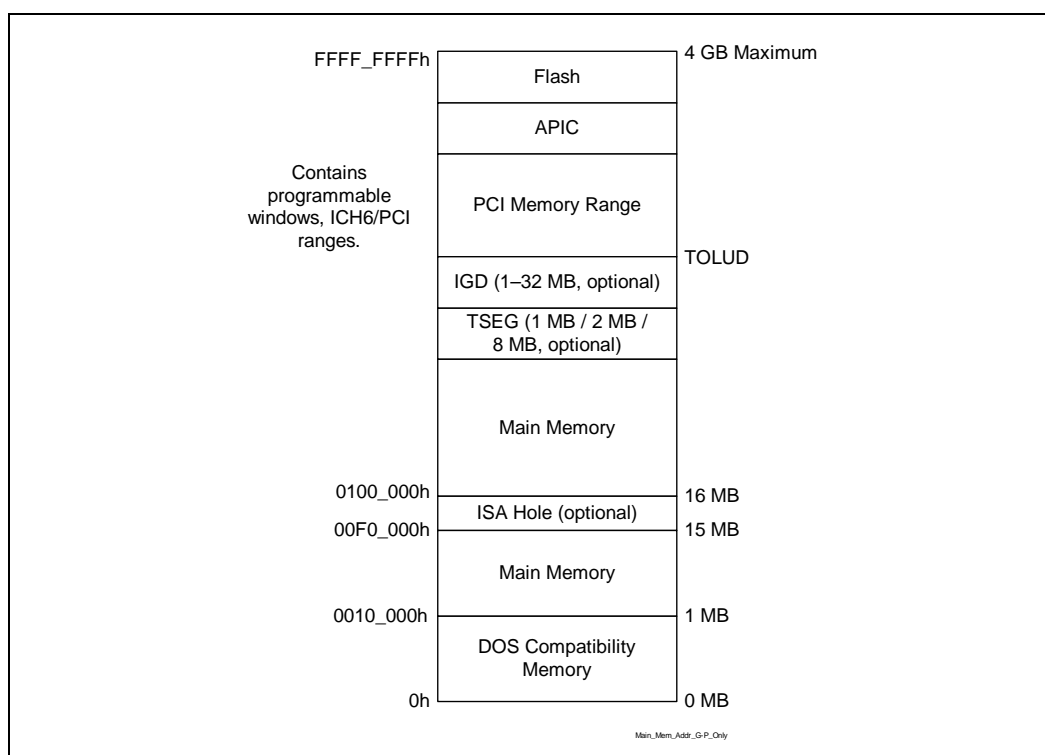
FFFF_FFFFh
4 GB Maximum
Flash
APIC
Contains programmable windows, ICH6/PCI ranges.
PCI Memory Range
TOLUD
IGD (1–32 MB, optional)
TSEG (1 MB / 2 MB / 8 MB, optional)
Main Memory
0100_000h
16 MB
ISA Hole (optional)
00F0_000h
15 MB
Main Memory
0010_000h
1 MB
DOS Compatibility Memory
0h
0 MB
Main_Mem_Addr_G-P_Only